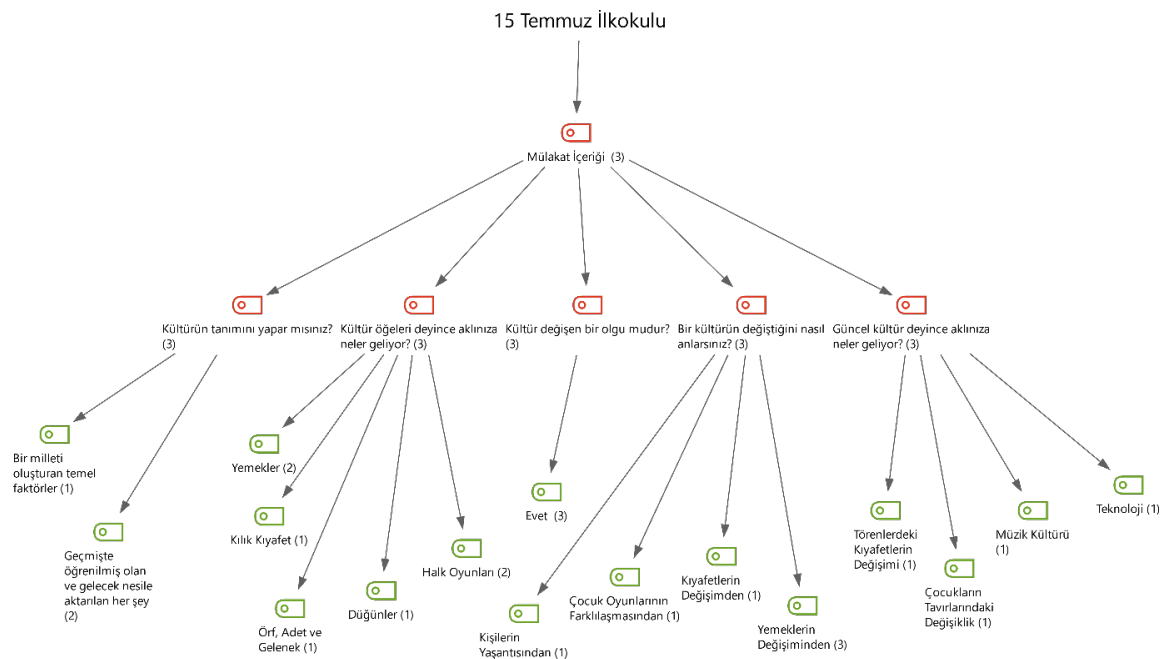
15 Temmuz İlkokulu

Mülakat İçeriği (3)

Kültürün tanımını yapar mısınız? (3)

Kültür öğeleri deyince aklınıza neler geliyor? (3)

Kültür değişen bir olgu mudur? (3)

Bir kültürün değiştiğini nasıl anlarsınız? (3)

Güncel kültür deyince aklınıza neler geliyor? (3)

Bir milleti oluşturan temel faktörler (1)

Geçmişte öğrenilmiş olan ve gelecek nesile aktarılan her şey (2)

Yemekler (2)

Kılık Kıyafet (1)

Örf, Adet ve Gelenek (1)

Düğünler (1)

Halk Oyunları (2)

Evet (3)

Kişilerin Yaşantısından (1)

Çocuk Oyunlarının Farklılaşmasından (1)

Kıyafetlerin Değişimden (1)

Yemeklerin Değişiminden (3)

Törenlerdeki Kıyafetlerin Değişimi (1)

Çocukların Tavırlarındaki Değişiklik (1)

Müzik Kültürü (1)

Teknoloji (1)